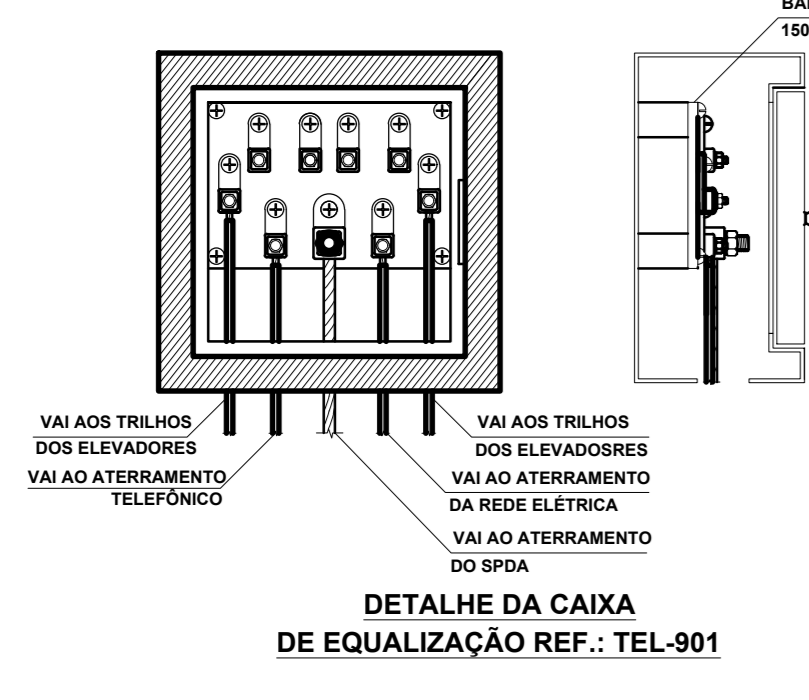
BA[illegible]
150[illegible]

VAI AOS TRILHOS
DOS ELEVADORES
VAI AO ATERRAMENTO
TELEFÔNICO

VAI AOS TRILHOS
DOS ELEVADOSRES
VAI AO ATERRAMENTO
DA REDE ELÉTRICA
VAI AO ATERRAMENTO
DO SPDA

DETALHE DA CAIXA
DE EQUALIZAÇÃO REF.: TEL-901